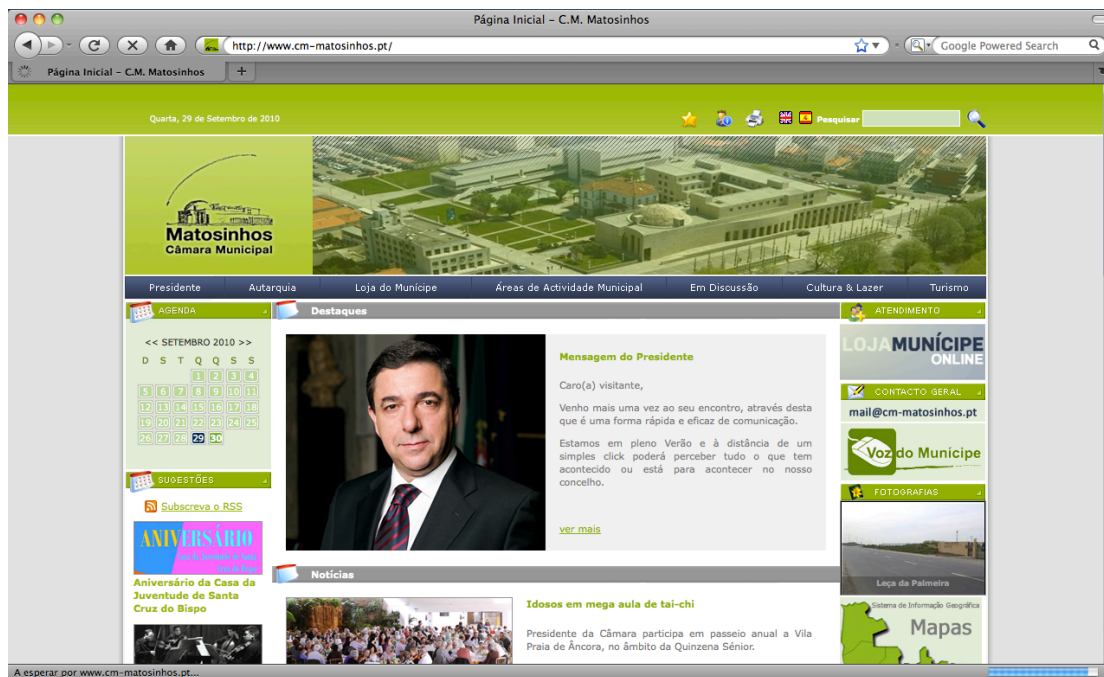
Página Inicial – C.M. Matosinhos

http://www.cm-matosinhos.pt/

Google Powered Search

Página Inicial – C.M. Matosinhos

Quarta, 29 de Setembro de 2010

Pesquisar

Matosinhos
Câmara Municipal

Presidente | Autarquia | Loja do Munícipe | Áreas de Actividade Municipal | Em Discussão | Cultura & Lazer | Turismo

AGENDA

<< SETEMBRO 2010 >>

| D | S | T | Q | Q | S | S |
|---|---|---|---|---|---|---|
| | | | 1 | 2 | 3 | 4 |
| 5 | 6 | 7 | 8 | 9 | 10 | 11 |
| 12 | 13 | 14 | 15 | 16 | 17 | 18 |
| 19 | 20 | 21 | 22 | 23 | 24 | 25 |
| 26 | 27 | 28 | 29 | 30 | | |

SUGESTÕES

Subscreva o RSS

ANIVERSÁRIO
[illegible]

Aniversário da Casa da Juventude de Santa Cruz do Bispo

Destaques

Mensagem do Presidente

Caro(a) visitante,

Venho mais uma vez ao seu encontro, através desta que é uma forma rápida e eficaz de comunicação.

Estamos em pleno Verão e à distância de um simples click poderá perceber tudo o que tem acontecido ou está para acontecer no nosso concelho.

ver mais

Notícias

Idosos em mega aula de tai-chi

Presidente da Câmara participa em passeio anual a Vila Praia de Âncora, no âmbito da Quinzena Sénior.

ATENDIMENTO

LOJA MUNÍCIPE ONLINE

CONTACTO GERAL

mail@cm-matosinhos.pt

Voz do Munícipe

FOTOGRAFIAS

Leça da Palmeira

Sistema de Informação Geográfica
Mapas

A esperar por www.cm-matosinhos.pt...